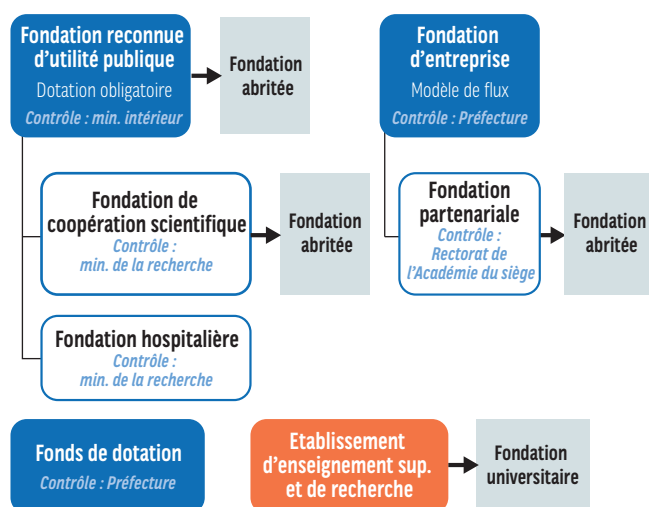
Fondation reconnue d'utilité publique
Dotation obligatoire
Contrôle : min. intérieur

Fondation abritée

Fondation d'entreprise
Modèle de flux
Contrôle : Préfecture

Fondation de coopération scientifique
Contrôle : min. de la recherche

Fondation abritée

Fondation partenariale
Contrôle : Rectorat de l'Académie du siège

Fondation abritée

Fondation hospitalière
Contrôle : min. de la recherche

Fonds de dotation
Contrôle : Préfecture

Etablissement d'enseignement sup. et de recherche

Fondation universitaire